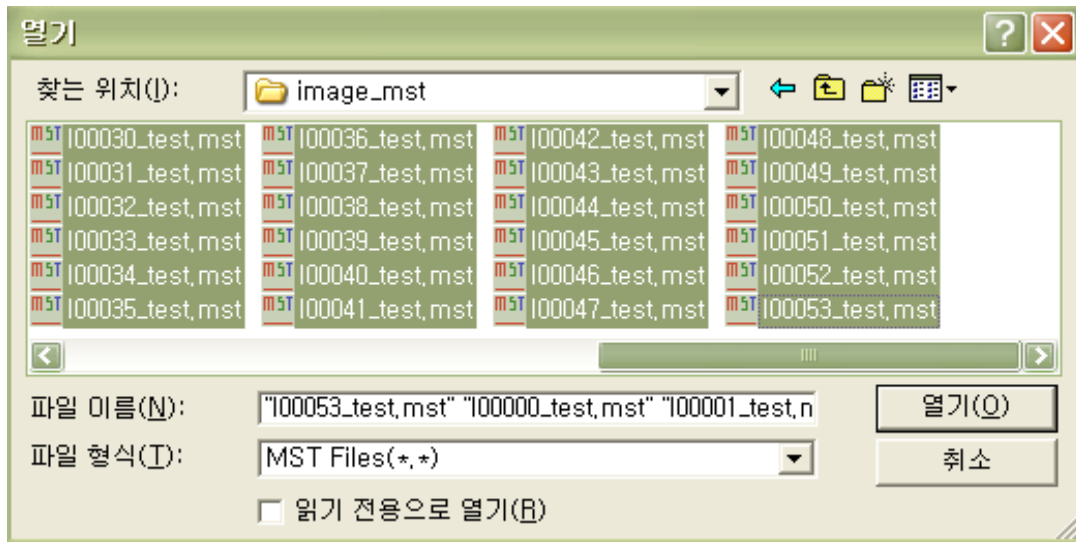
열기

찾는 위치(I): image_mst

I00030_test.mst
I00031_test.mst
I00032_test.mst
I00033_test.mst
I00034_test.mst
I00035_test.mst
I00036_test.mst
I00037_test.mst
I00038_test.mst
I00039_test.mst
I00040_test.mst
I00041_test.mst
I00042_test.mst
I00043_test.mst
I00044_test.mst
I00045_test.mst
I00046_test.mst
I00047_test.mst
I00048_test.mst
I00049_test.mst
I00050_test.mst
I00051_test.mst
I00052_test.mst
I00053_test.mst

파일 이름(N): "I00053_test.mst" "I00000_test.mst" "I00001_test.n
파일 형식(T): MST Files(*.*)
열기(O)
취소
읽기 전용으로 열기(R)